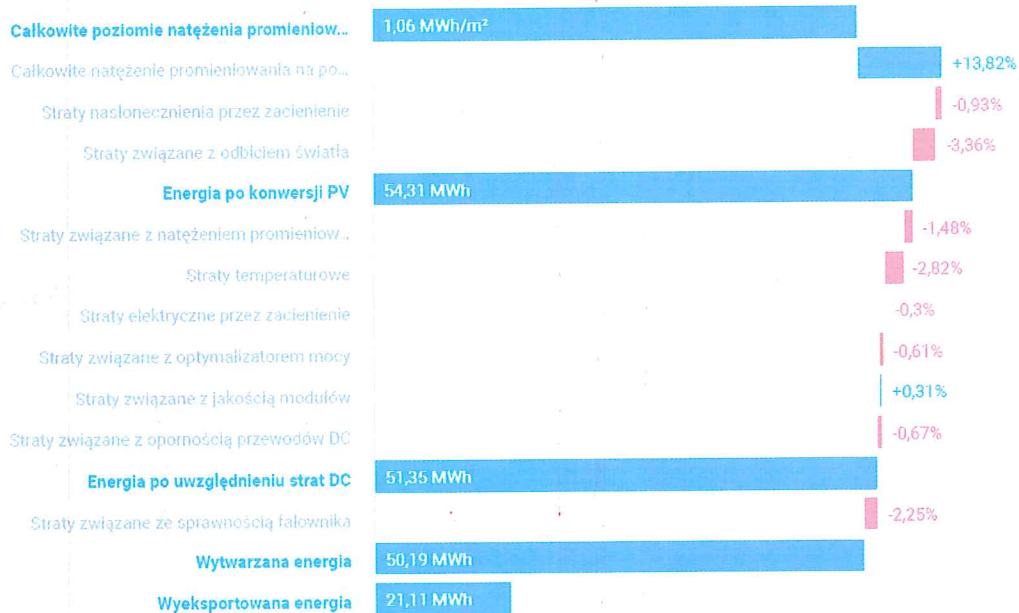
Całkowite poziomie natężenia promieniow... 1,06 MWh/m²

Całkowite natężenie promieniowania na po... +13,82%

Straty nasłonecznienia przez zacienienie -0,93%

Straty związane z odbiciem światła -3,36%

Energia po konwersji PV 54,31 MWh

Straty związane z natężeniem promieniow... -1,48%

Straty temperaturowe -2,82%

Straty elektryczne przez zacienienie -0,3%

Straty związane z optymalizatorem mocy -0,61%

Straty związane z jakością modułów +0,31%

Straty związane z opornością przewodów DC -0,67%

Energia po uwzględnieniu strat DC 51,35 MWh

Straty związane ze sprawnością falownika -2,25%

Wytwarzana energia 50,19 MWh

Wyeksportowana energia 21,11 MWh